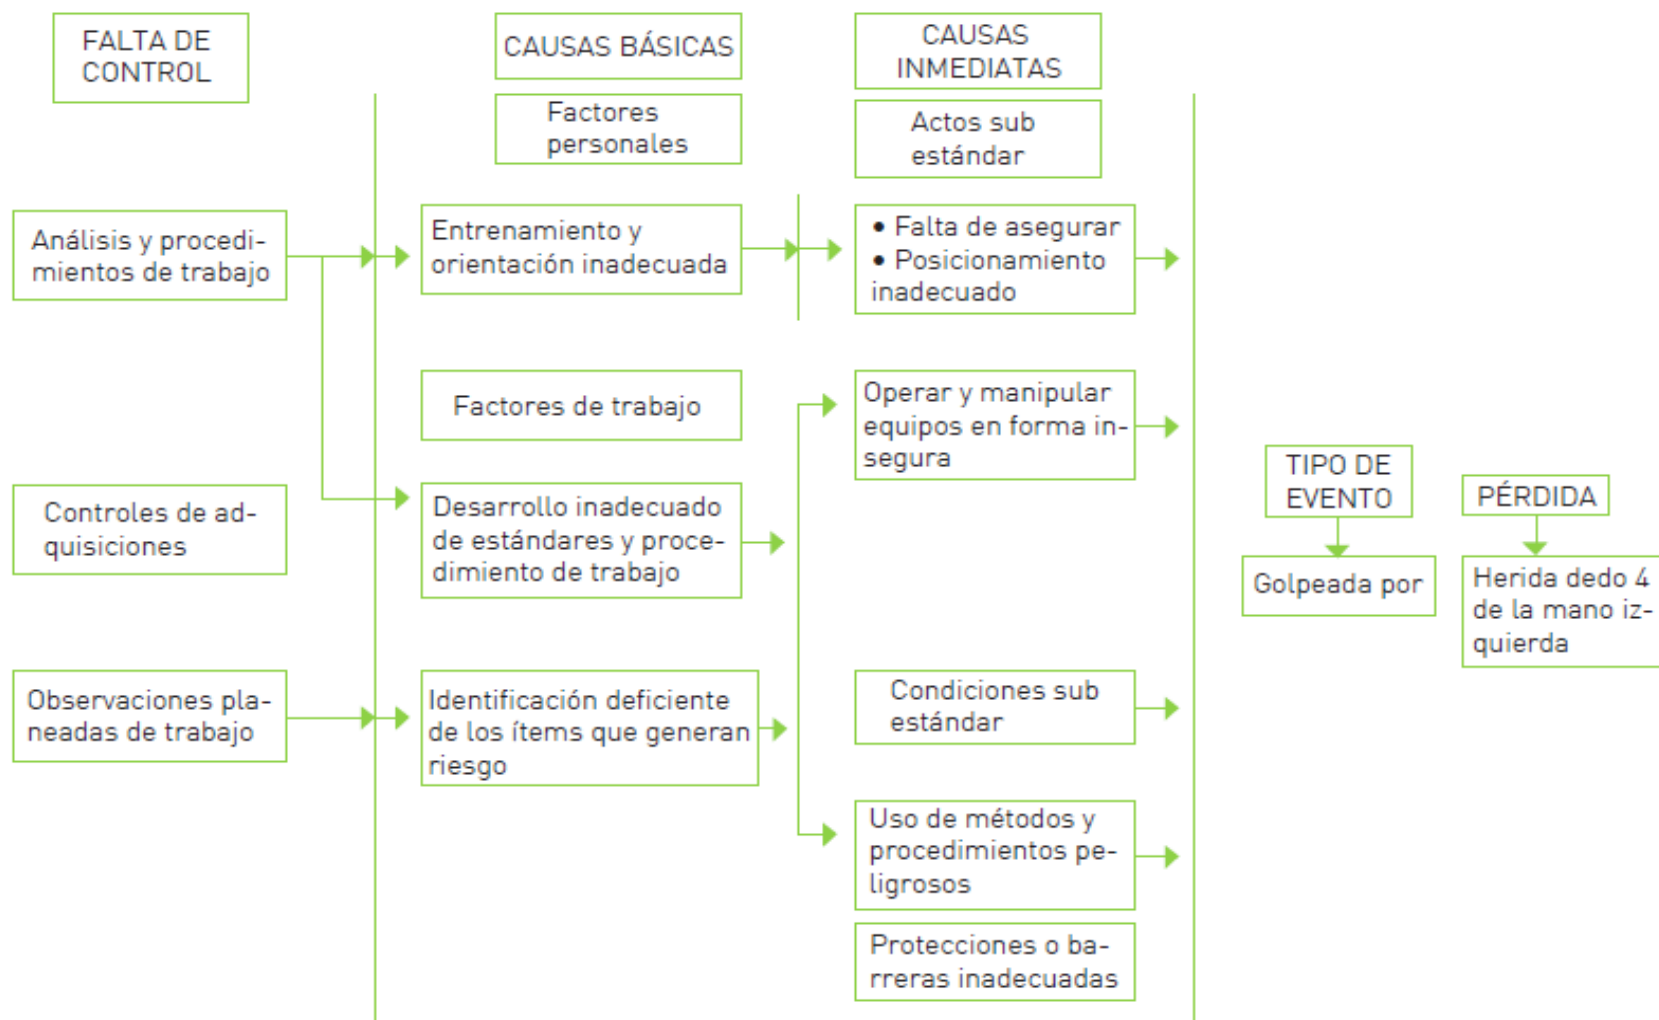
FALTA DE CONTROL

CAUSAS BÁSICAS

CAUSAS INMEDIATAS

Factores personales

Actos sub estándar

Análisis y procedimientos de trabajo

Entrenamiento y orientación inadecuada

• Falta de asegurar
• Posicionamiento inadecuado

Factores de trabajo

Operar y manipular equipos en forma insegura

TIPO DE EVENTO

PÉRDIDA

Controles de adquisiciones

Desarrollo inadecuado de estándares y procedimiento de trabajo

Golpeada por

Herida dedo 4 de la mano izquierda

Observaciones planeadas de trabajo

Identificación deficiente de los ítems que generan riesgo

Condiciones sub estándar

Uso de métodos y procedimientos peligrosos

Protecciones o barreras inadecuadas